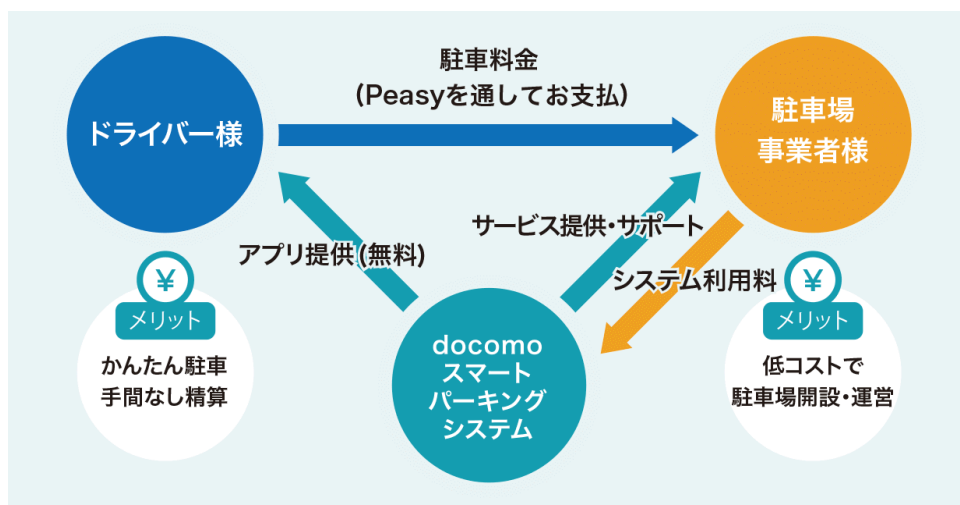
ドライバー様

駐車料金
(Peasyを通してお支払)

駐車場
事業者様

アプリ提供(無料)

サービス提供・サポート

システム利用料

¥
メリット
かんたん駐車
手間なし精算

docomo
スマート
パーキング
システム

¥
メリット
低コストで
駐車場開設・運営